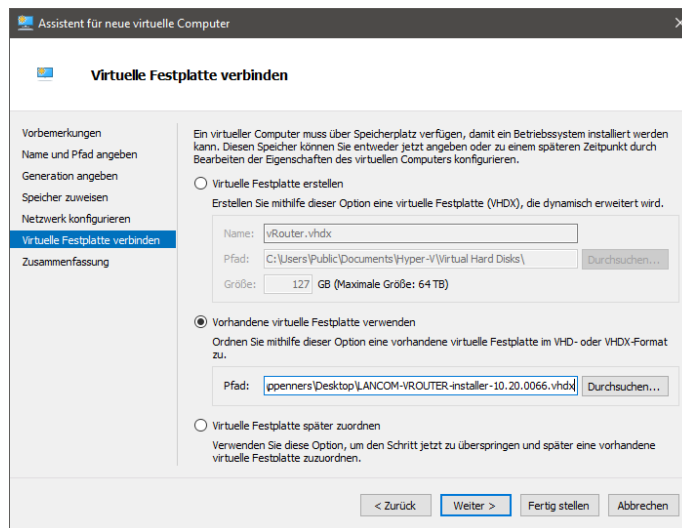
Assistent für neue virtuelle Computer

Virtuelle Festplatte verbinden

Vorbemerkungen
Name und Pfad angeben
Generation angeben
Speicher zuweisen
Netzwerk konfigurieren
Virtuelle Festplatte verbinden
Zusammenfassung

Ein virtueller Computer muss über Speicherplatz verfügen, damit ein Betriebssystem installiert werden kann. Diesen Speicher können Sie entweder jetzt angeben oder zu einem späteren Zeitpunkt durch Bearbeiten der Eigenschaften des virtuellen Computers konfigurieren.

Virtuelle Festplatte erstellen

Erstellen Sie mithilfe dieser Option eine virtuelle Festplatte (VHDX), die dynamisch erweitert wird.

Name: vRouter.vhdx

Pfad: C:\Users\Public\Documents\Hyper-V\Virtual Hard Disks\ Durchsuchen...

Größe: 127 GB (Maximale Größe: 64 TB)

Vorhandene virtuelle Festplatte verwenden

Ordnen Sie mithilfe dieser Option eine vorhandene virtuelle Festplatte im VHD- oder VHDX-Format zu.

Pfad: ppenners\Desktop\LANCOM-VROUTER-installer-10.20.0066.vhdx Durchsuchen...

Virtuelle Festplatte später zuordnen

Verwenden Sie diese Option, um den Schritt jetzt zu überspringen und später eine vorhandene virtuelle Festplatte zuzuordnen.

< Zurück Weiter > Fertig stellen Abbrechen